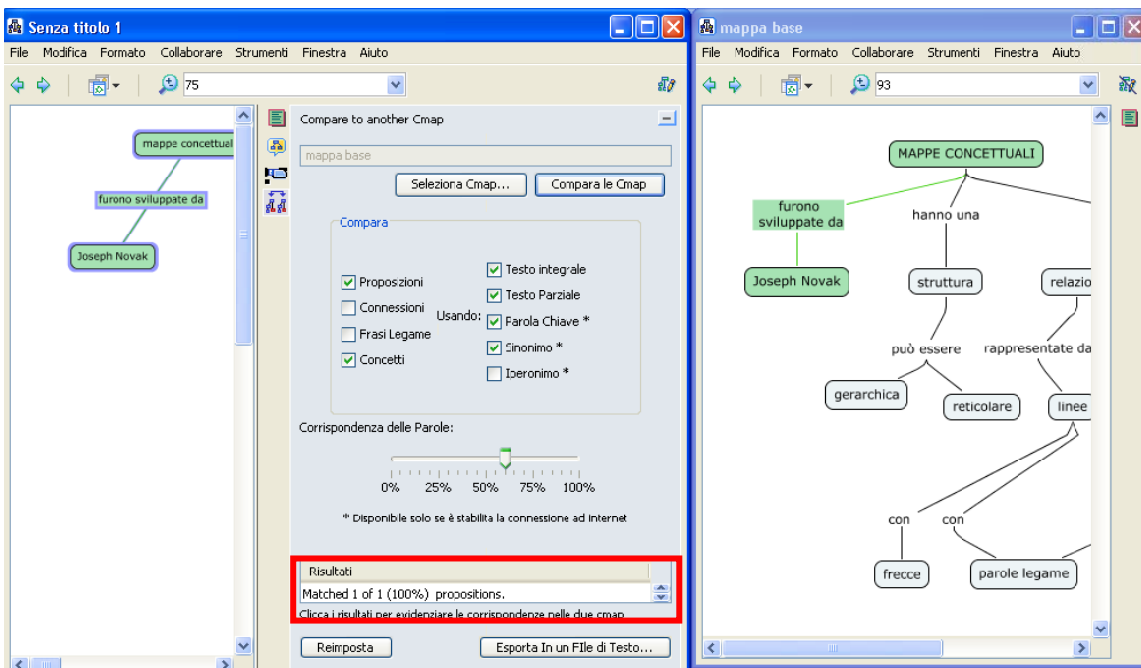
Senza titolo 1

File Modifica Formato Collaborare Strumenti Finestra Aiuto

75

mappe concettual

furono sviluppate da

Joseph Novak

Compare to another Cmap

mappa base

Seleziona Cmap...

Compara le Cmap

Compara

Proposizioni

Connessioni

Frasi Legame

Concetti

Usando:

Testo integrale

Testo Parziale

Parola Chiave *

Sinonimo *

Iperonimo *

Corrispondenza delle Parole:

0% 25% 50% 75% 100%

* Disponibile solo se è stabilita la connessione ad Internet

Risultati

Matched 1 of 1 (100%) propositions.

Clicca i risultati per evidenziare le corrispondenze nelle due cmap.

Reimposta

Esporta In un FIle di Testo...

mappa base

File Modifica Formato Collaborare Strumenti Finestra Aiuto

93

MAPPE CONCETTUALI

furono sviluppate da

hanno una

Joseph Novak

struttura

relazio

può essere

rappresentate da

gerarchica

reticolare

linee

con

con

frecce

parole legame